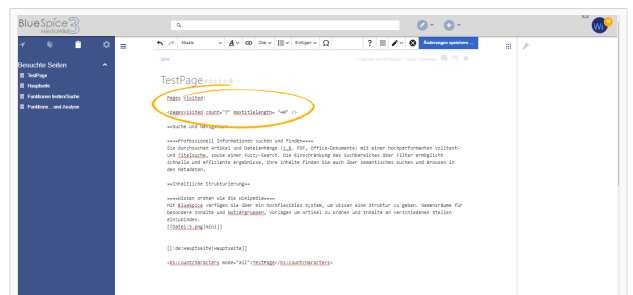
BlueSpice 3
MediaWiki

Besuchte Seiten
TestPage
Hauptseite
Funktionen testen/Suche
Funktionen... und Analyse

Absatz
Zitat
Einfügen
Änderungen speichern...

Seite

TestPage

Pages visited:

<pagesvisited count="7" maxtitlelength="40" />

==Suche und Navigation==

====Professionell Informationen suchen und finden====
Sie durchsuchen Artikel und Dateianhänge (z.B. PDF, Office-Dokumente) mit einer hochperformanten Volltext- und Titelsuche, sowie einer Fuzzy-Search. Die Einschränkung des Suchbereiches über Filter ermöglicht schnelle und effiziente Ergebnisse. Ihre Inhalte finden Sie auch über semantisches Suchen und Browsen in den Metadaten.

==Inhaltliche Strukturierung==

====Wissen ordnen wie die Wikipedia====
Mit Kategorien verfügen Sie über ein hochflexibles System, um Wissen eine Struktur zu geben. Namensräume für besondere Inhalte und Nutzergruppen, Vorlagen um Artikel zu ordnen und Inhalte an verschiedenen Stellen einzubinden.
[[Datei:5.png|mini]]

[[:de:Hauptseite|Hauptseite]]

<bs:countcharacters mode="all">TestPage</bs:countcharacters>